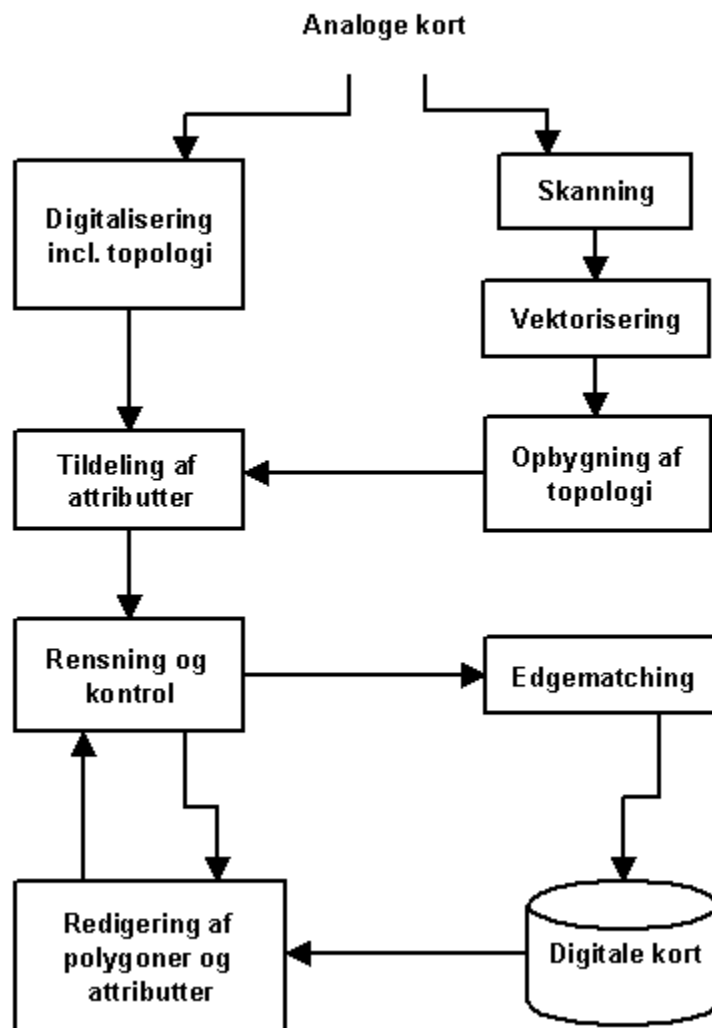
Analoge kort

Digitalisering incl. topologi

Skanning

Vektorisering

Opbygning af topologi

Tildeling af attributter

Rensning og kontrol

Edgematching

Redigering af polygoner og attributter

Digitale kort